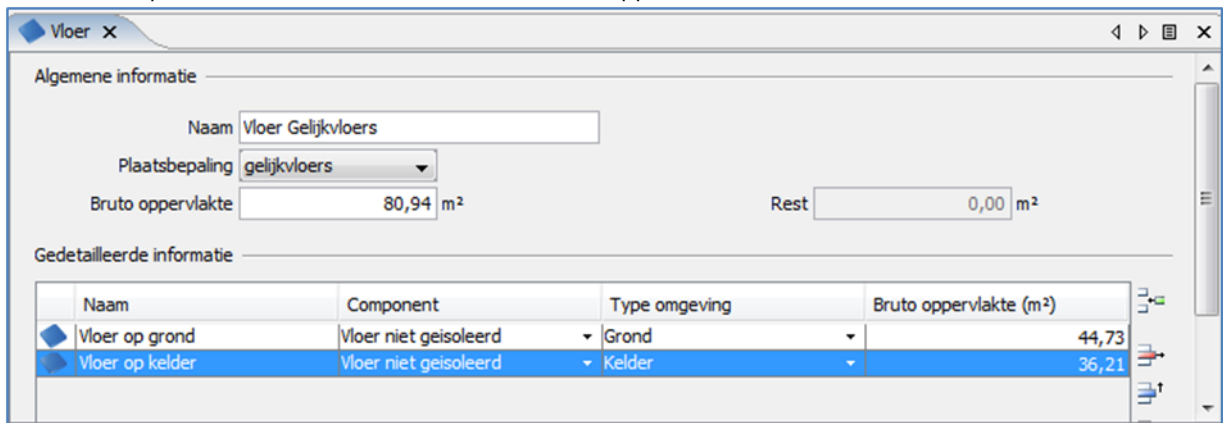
Vloer ×

Algemene informatie

Naam Vloer Gelijkvloers

Plaatsbepaling gelijkvloers

Bruto oppervlakte 80,94 m²

Rest 0,00 m²

Gedetailleerde informatie

| | Naam | Component | Type omgeving | Bruto oppervlakte (m²) |
|---|---|---|---|---|
| | Vloer op grond | Vloer niet geisoleerd | Grond | 44,73 |
| | Vloer op kelder | Vloer niet geisoleerd | Kelder | 36,21 |